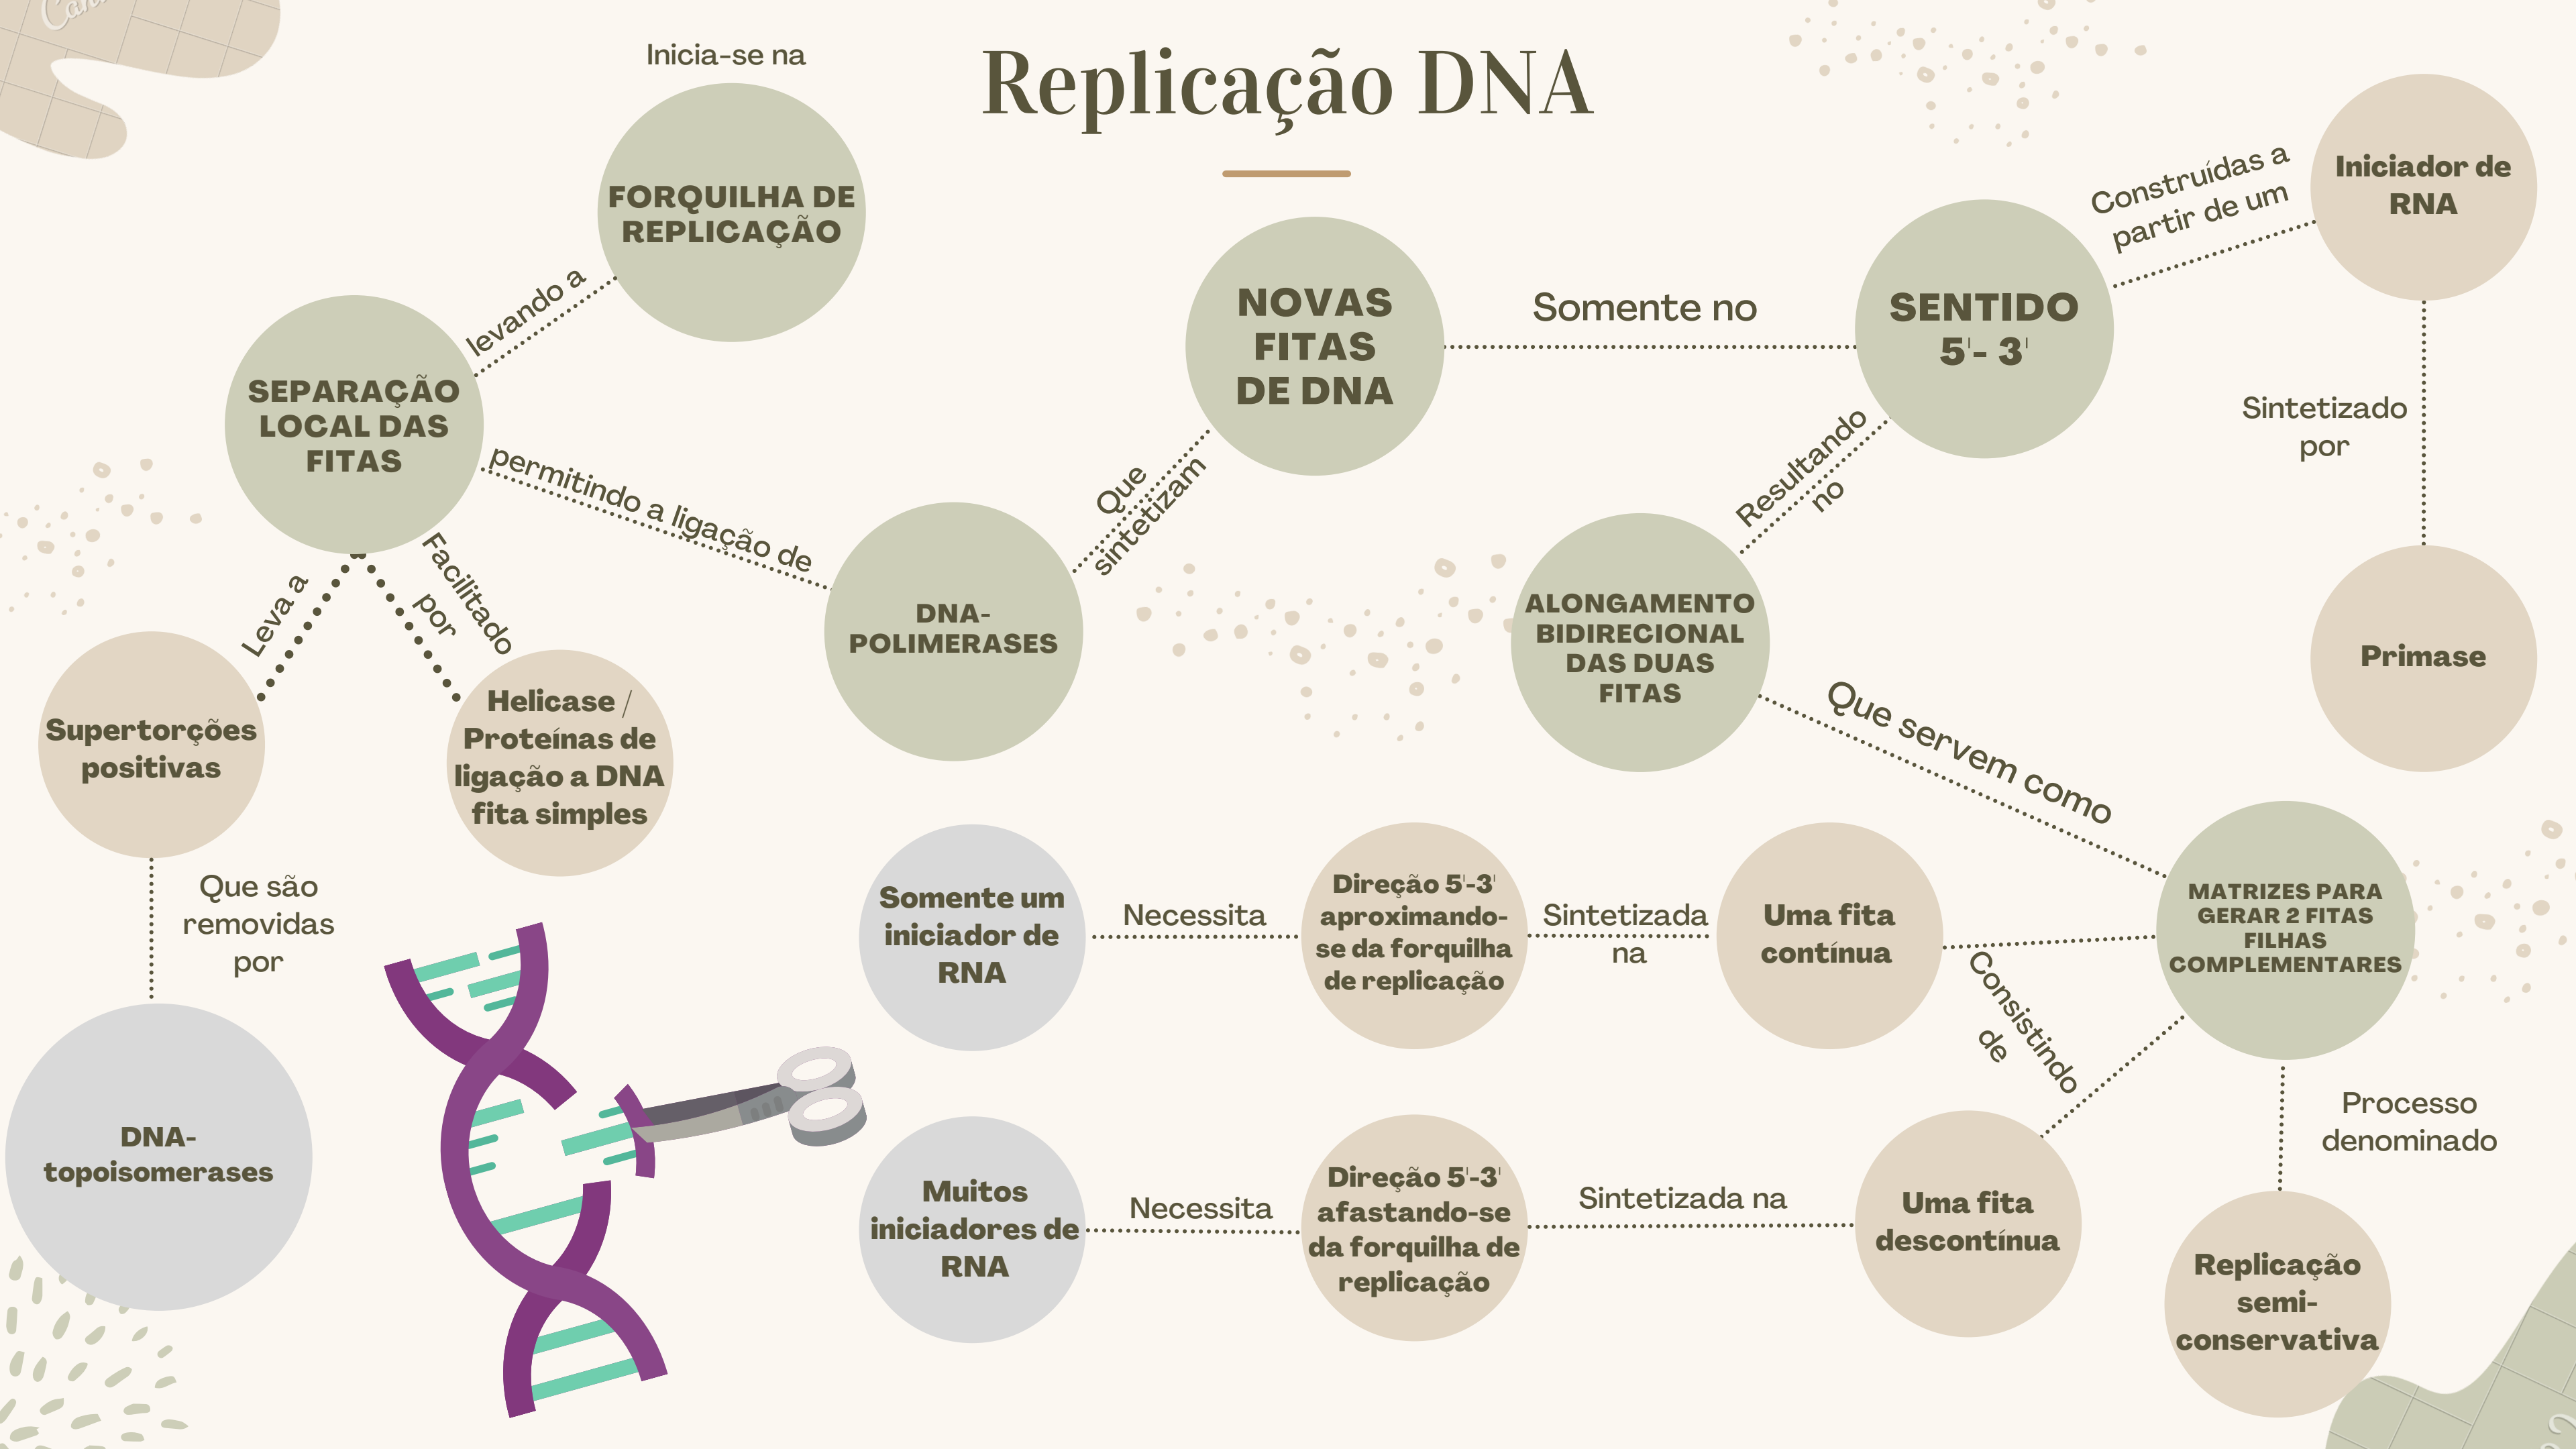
Replicação DNA

SEPARAÇÃO LOCAL DAS FITAS

levando a

Inicia-se na

FORQUILHA DE REPLICAÇÃO

permitindo a ligação de

DNA-POLIMERASES

Que sintetizam

NOVAS FITAS DE DNA

Somente no

SENTIDO 5'- 3'

Construídas a partir de um

Iniciador de RNA

Sintetizado por

Primase

Resultando no

ALONGAMENTO BIDIRECIONAL DAS DUAS FITAS

Que servem como

MATRIZES PARA GERAR 2 FITAS FILHAS COMPLEMENTARES

Processo denominado

Replicação semi-conservativa

Consistindo de

Uma fita contínua

Sintetizada na

Direção 5'-3' aproximando-se da forquilha de replicação

Necessita

Somente um iniciador de RNA

Uma fita descontínua

Sintetizada na

Direção 5'-3' afastando-se da forquilha de replicação

Necessita

Muitos iniciadores de RNA

Leva a

Supertorções positivas

Que são removidas por

DNA-topoisomerases

Facilitado por

Helicase / Proteínas de ligação a DNA fita simples